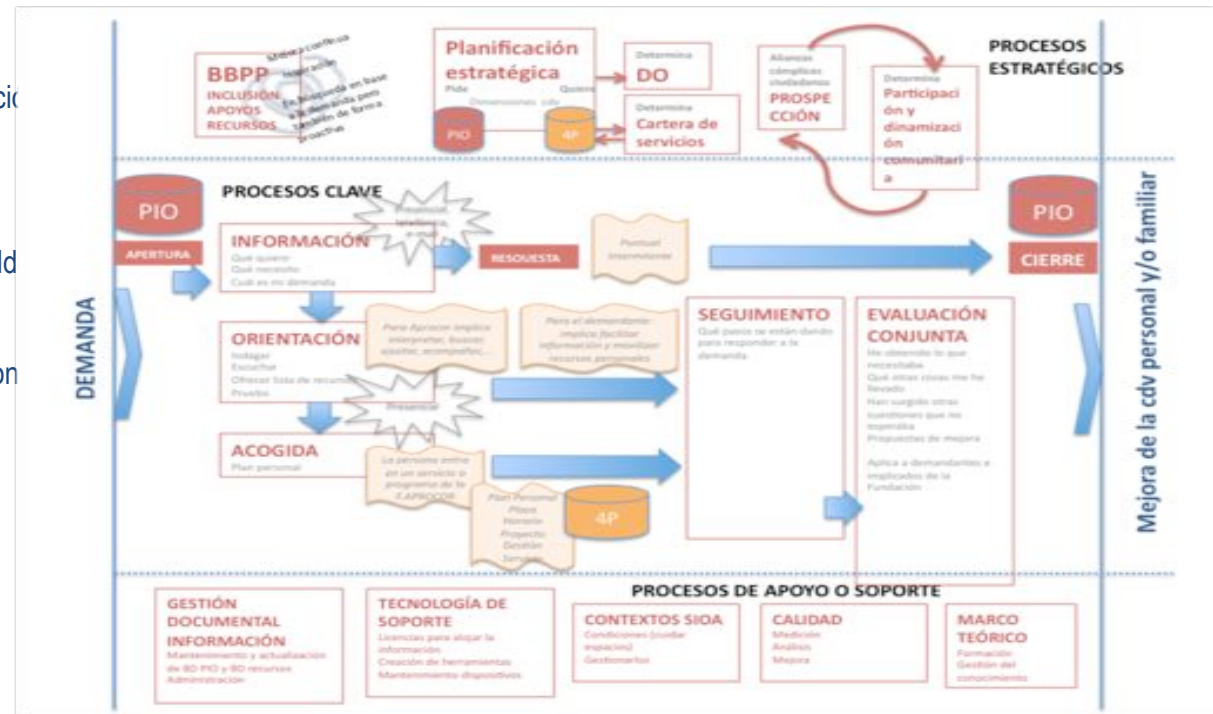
ci

ld

on

BBPP
INCLUSIÓN
APOYOS
RECURSOS

Misma con/ecua
Innovación
En búsqueda en base a la demanda pero también de forma proactiva

Planificación estratégica
Pide
Quiere
Dimensiones cdv
PIO
4P

Determina
DO

Determina
Cartera de servicios

Alianzas cómplices ciudadanos
PROSPECCIÓN

Determina
Participación y dinamización comunitaria

PROCESOS ESTRATÉGICOS

DEMANDA

PIO
APERTURA

PROCESOS CLAVE

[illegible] teléfono, e-mail

INFORMACIÓN
Qué quiero
Qué necesito
Cuál es mi demanda

RESPUESTA

Puntual
Intermitente

PIO
CIERRE

ORIENTACIÓN
Indagar
Escuchar
Ofrecer lista de recursos
Prevén

Para Aprocor implica interpretar, buscar, ajustar, acompañar...

Para el demandante: implica facilitar información y movilizar recursos personales

Presencial

ACOGIDA
Plan personal

La persona entra en un servicio o programa de la F.APROCOR

Plan Personal
Plazos
Horario
Proyecto
Gestión
Servicios

4P

SEGUIMIENTO
Qué pasos se están dando para responder a la demanda

EVALUACIÓN CONJUNTA
He obtenido lo que necesitaba
Qué otras cosas me ha llevado
Han surgido otras cuestiones que no esperaba
Propuestas de mejora

Aplica a demandantes e implicados de la Fundación

Mejora de la cdv personal y/o familiar

PROCESOS DE APOYO O SOPORTE

GESTIÓN DOCUMENTAL INFORMACIÓN
Mantenimiento y actualización de BD PIO y BD recursos
Administración

TECNOLOGÍA DE SOPORTE
Licencias para alojar la información
Creación de herramientas
Mantenimiento dispositivos

CONTEXTOS SIOA
Condiciones (cuidar espacios)
Gestionarlos

CALIDAD
Medición
Análisis
Mejora

MARCO TEÓRICO
Formación
Gestión del conocimiento